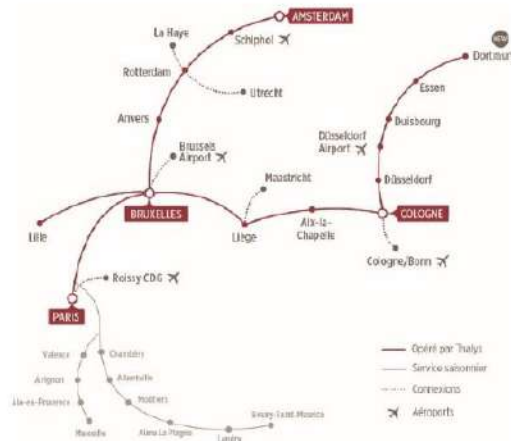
AMSTERDAM
La Haye
Schiphol
Rotterdam
Utrecht
Anvers
Brussels Airport
Maastricht
BRUXELLES
Lille
Liège
Aix-la-Chapelle
COLOGNE
Cologne/Bonn
Düsseldorf
Düsseldorf Airport
Duisbourg
Essen
Dortmund
NEW
Roissy CDG
PARIS
Valence
Avignon
Aix-en-Provence
Marseille
Chambéry
Albertville
Moûtiers
Aime La Plagne
Landry
Bourg-Saint-Maurice
Opéré par Thalys
Service saisonnier
Connexions
Aéroports